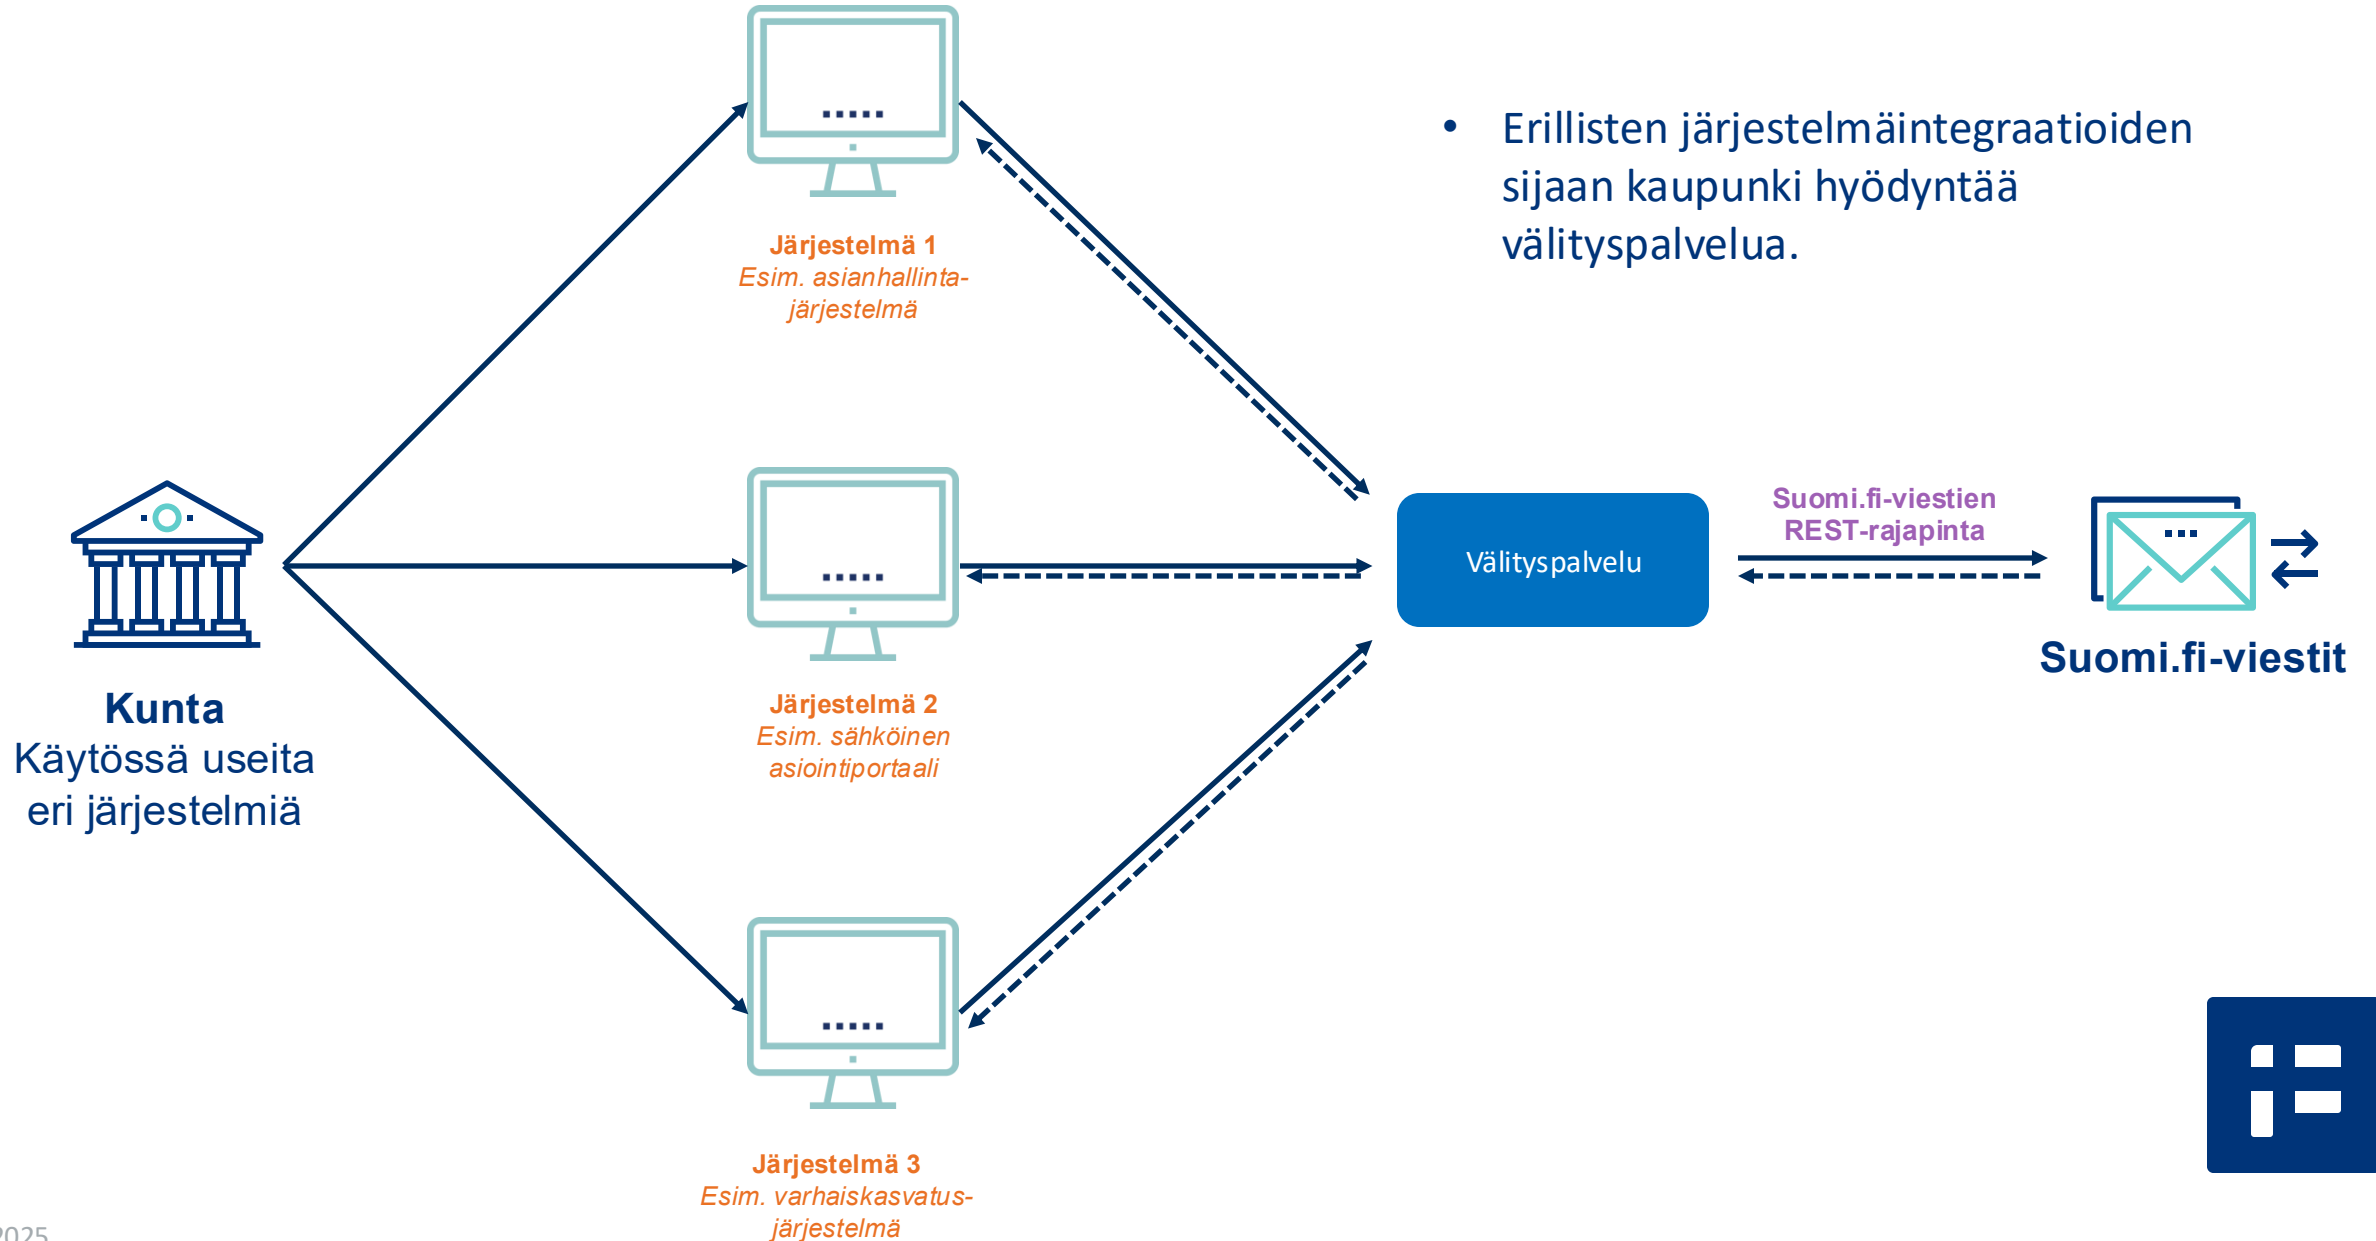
• Erillisten järjestelmäintegraatioiden sijaan kaupunki hyödyntää välityspalvelua.

Järjestelmä 1
Esim. asianhallintajärjestelmä

Kunta
Käytössä useita eri järjestelmiä

Järjestelmä 2
Esim. sähköinen asiointiportaali

Välityspalvelu

Suomi.fi-viestien REST-rajapinta

Suomi.fi-viestit

Järjestelmä 3
Esim. varhaiskasvatusjärjestelmä

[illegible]025